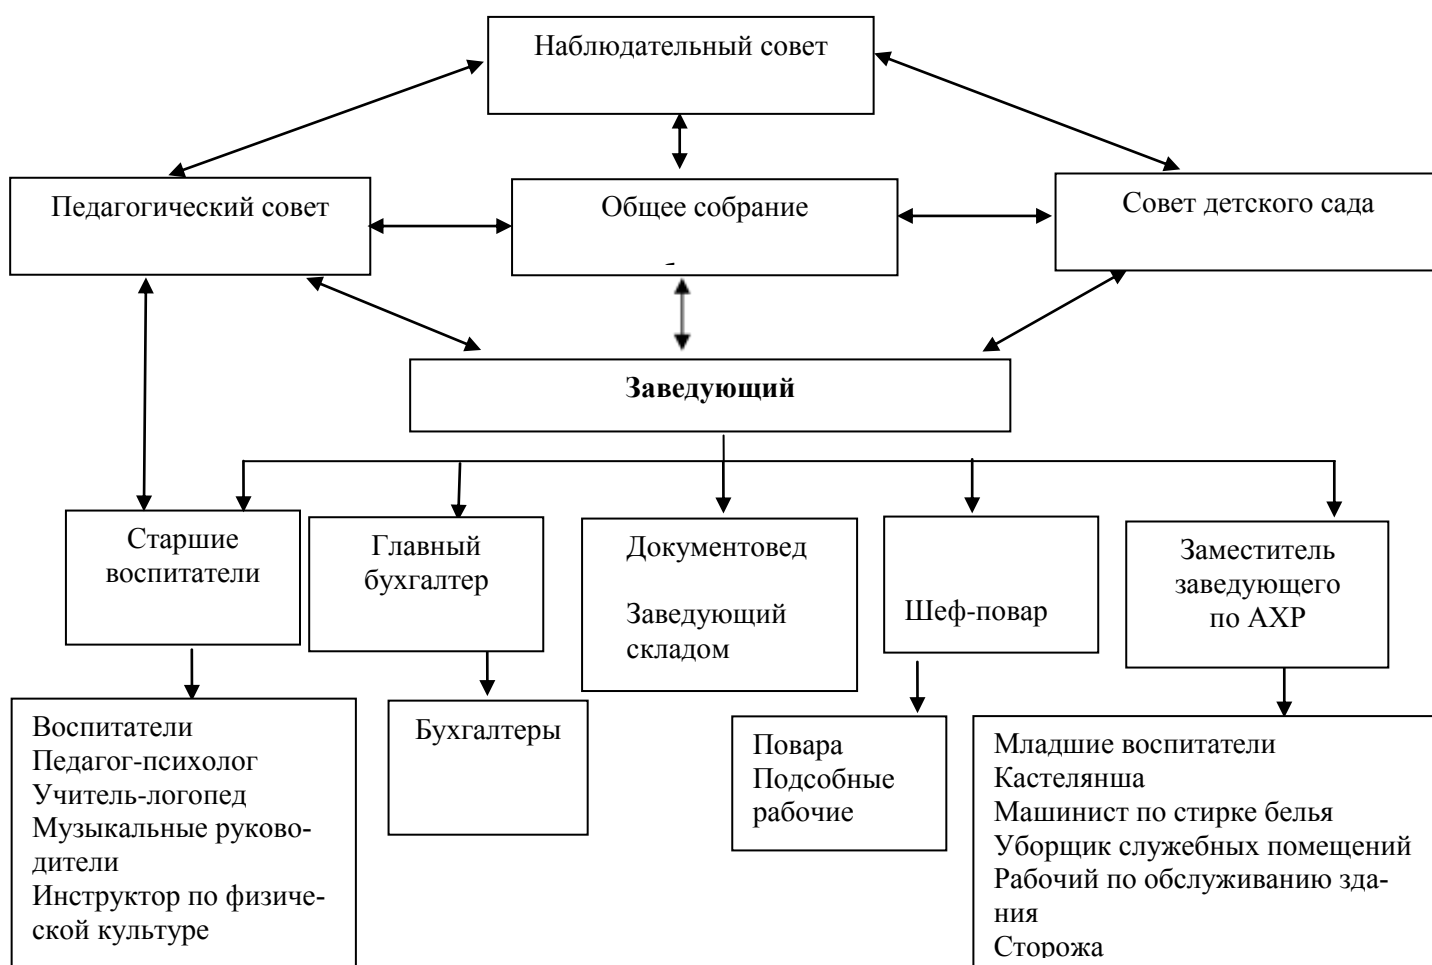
Наблюдательный совет

Педагогический совет

Общее собрание

Совет детского сада

Заведующий

Старшие воспитатели

Главный бухгалтер

Документовед

Заведующий складом

Шеф-повар

Заместитель заведующего по АХР

Воспитатели
Педагог-психолог
Учитель-логопед
Музыкальные руководители
Инструктор по физической культуре

Бухгалтеры

Повара
Подсобные рабочие

Младшие воспитатели
Кастелянша
Машинист по стирке белья
Уборщик служебных помещений
Рабочий по обслуживанию здания
Сторожа